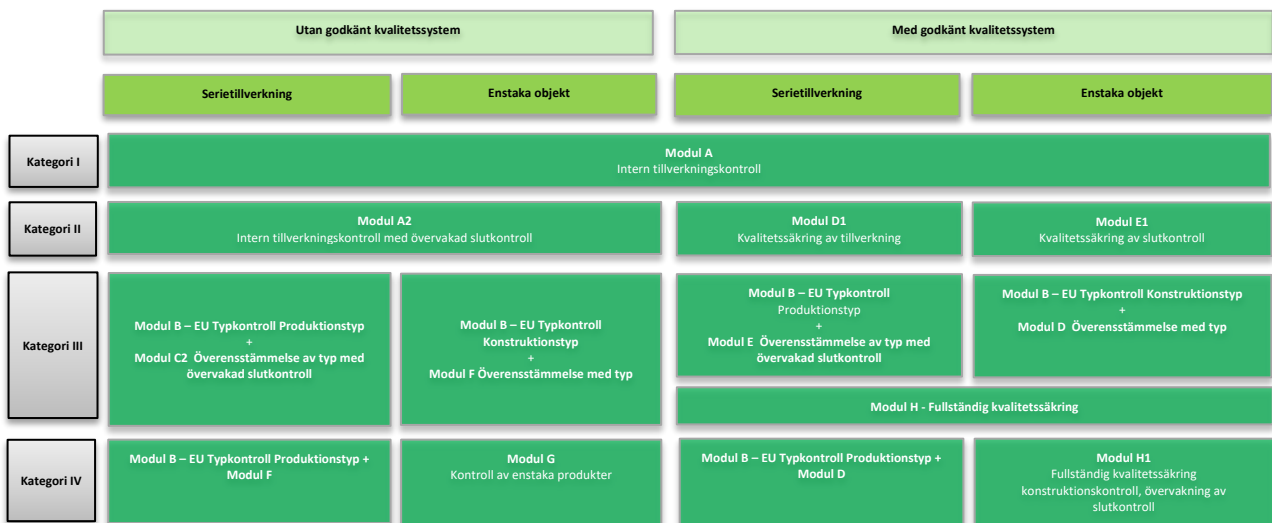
Utan godkänt kvalitetssystem

Med godkänt kvalitetssystem

Serietillverkning

Enstaka objekt

Serietillverkning

Enstaka objekt

Kategori I

Modul A
Intern tillverkningskontroll

Kategori II

Modul A2
Intern tillverkningskontroll med övervakad slutkontroll

Modul D1
Kvalitetssäkring av tillverkning

Modul E1
Kvalitetssäkring av slutkontroll

Kategori III

Modul B – EU Typkontroll Produktionstyp
+
Modul C2 Överensstämmelse av typ med övervakad slutkontroll

Modul B – EU Typkontroll
Konstruktionstyp
+
Modul F Överensstämmelse med typ

Modul B – EU Typkontroll
Produktionstyp
+
Modul E Överensstämmelse av typ med övervakad slutkontroll

Modul B – EU Typkontroll Konstruktionstyp
+
Modul D Överensstämmelse med typ

Modul H - Fullständig kvalitetssäkring

Kategori IV

Modul B – EU Typkontroll Produktionstyp +
Modul F

Modul G
Kontroll av enstaka produkter

Modul B – EU Typkontroll Produktionstyp +
Modul D

Modul H1
Fullständig kvalitetssäkring konstruktionskontroll, övervakning av slutkontroll